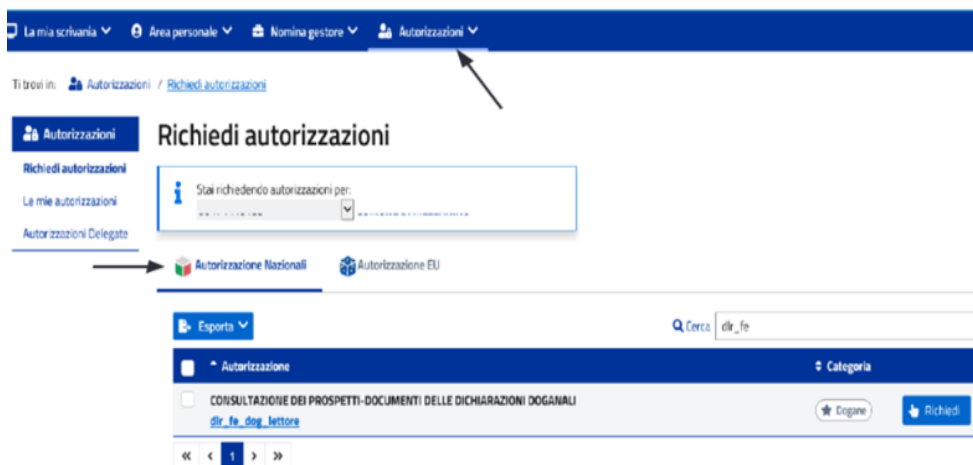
La mia scrivania ∨ Area personale ∨ Nomina gestore ∨ Autorizzazioni ∨

Ti trovi in: Autorizzazioni / Richiedi autorizzazioni

Autorizzazioni
Richiedi autorizzazioni
Le mie autorizzazioni
Autorizzazioni Delegate

Richiedi autorizzazioni

Stai richiedendo autorizzazioni per:
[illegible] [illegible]

Autorizzazione Nazionali
Autorizzazione EU

Esporta ∨
Cerca dlr_fe

| Autorizzazione | Categoria | |
|---|---|---|
| CONSULTAZIONE DEI PROSPETTI-DOCUMENTI DELLE DICHIARAZIONI DOGANALI dlr_fe_dog_lettore | Dogane | Richiedi |

« ‹ 1 › »